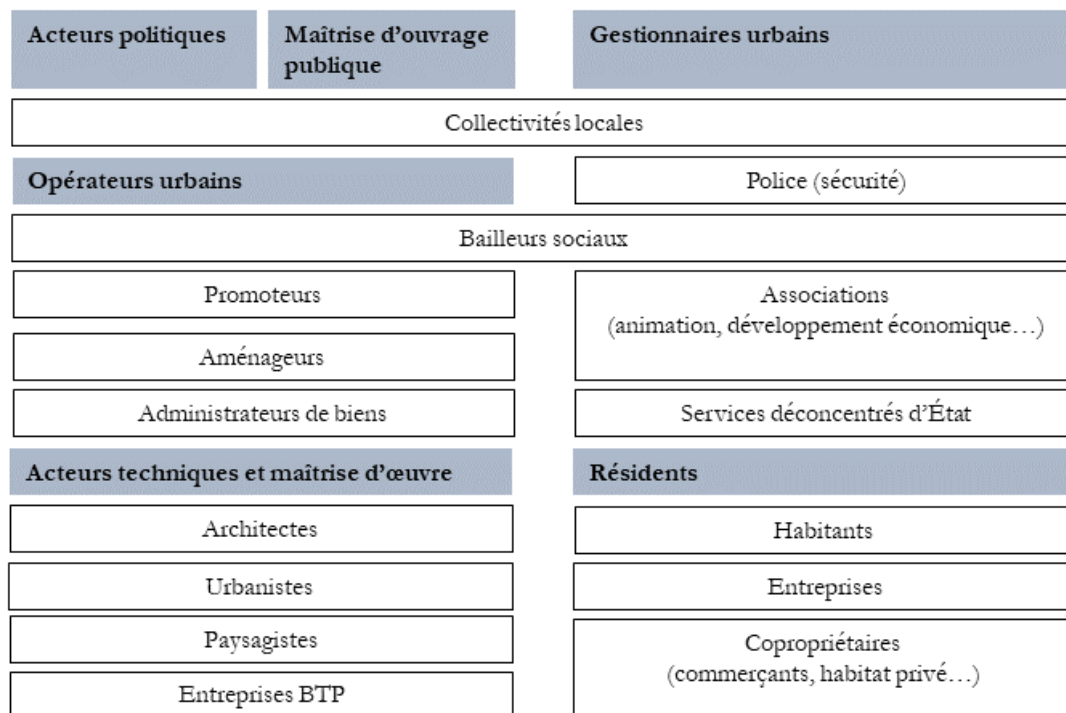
Acteurs politiques

Maîtrise d'ouvrage publique

Gestionnaires urbains

Collectivités locales

Opérateurs urbains

Police (sécurité)

Bailleurs sociaux

Promoteurs

Aménageurs

Administrateurs de biens

Associations (animation, développement économique…)

Services déconcentrés d'État

Acteurs techniques et maîtrise d'œuvre

Architectes

Urbanistes

Paysagistes

Entreprises BTP

Résidents

Habitants

Entreprises

Copropriétaires (commerçants, habitat privé…)